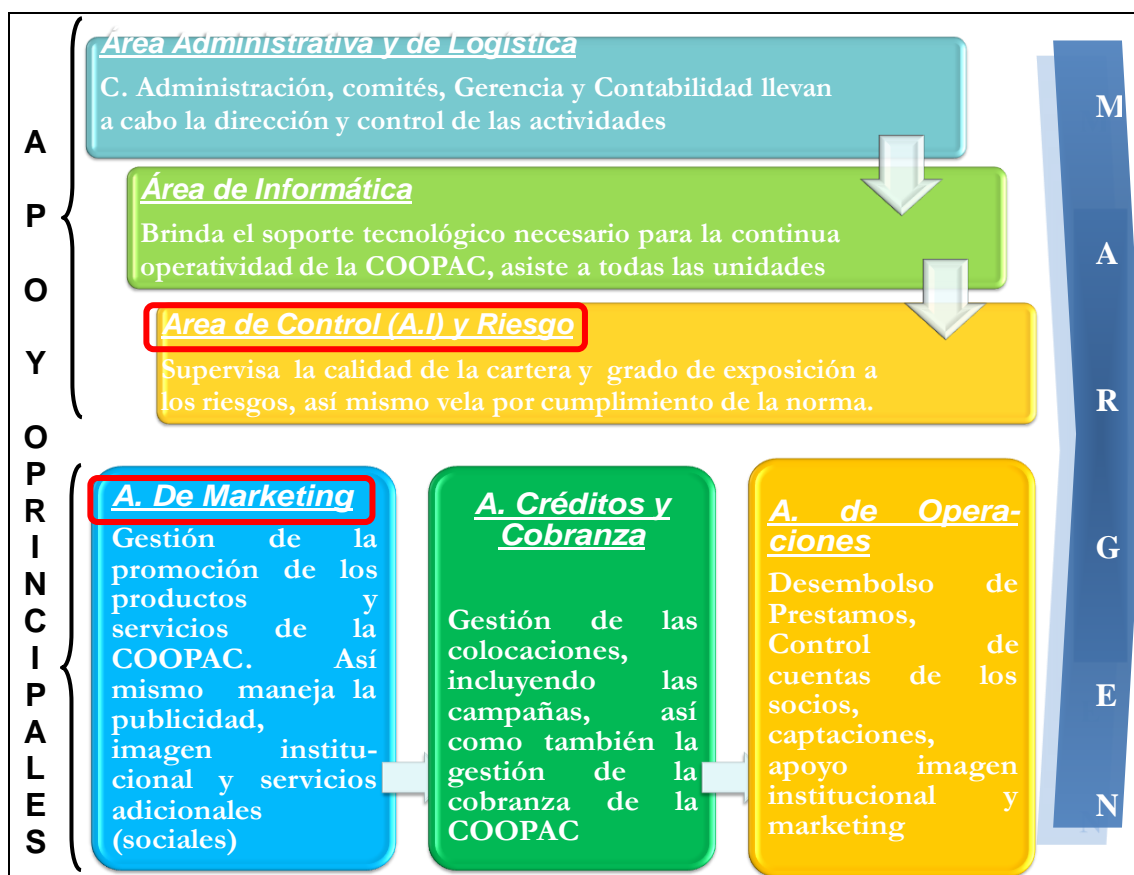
A
P
O
Y
O

Área Administrativa y de Logística

C. Administración, comités, Gerencia y Contabilidad llevan a cabo la dirección y control de las actividades

Área de Informática

Brinda el soporte tecnológico necesario para la continua operatividad de la COOPAC, asiste a todas las unidades

Area de Control (A.I) y Riesgo

Supervisa la calidad de la cartera y grado de exposición a los riesgos, así mismo vela por cumplimiento de la norma.

O
P
R
I
N
C
I
P
A
L
E
S

A. De Marketing

Gestión de la promoción de los productos y servicios de la COOPAC. Así mismo maneja la publicidad, imagen institucional y servicios adicionales (sociales)

A. Créditos y Cobranza

Gestión de las colocaciones, incluyendo las campañas, así como también la gestión de la cobranza de la COOPAC

A. de Operaciones

Desembolso de Prestamos, Control de cuentas de los socios, captaciones, apoyo imagen institucional y marketing

M
A
R
G
E
N